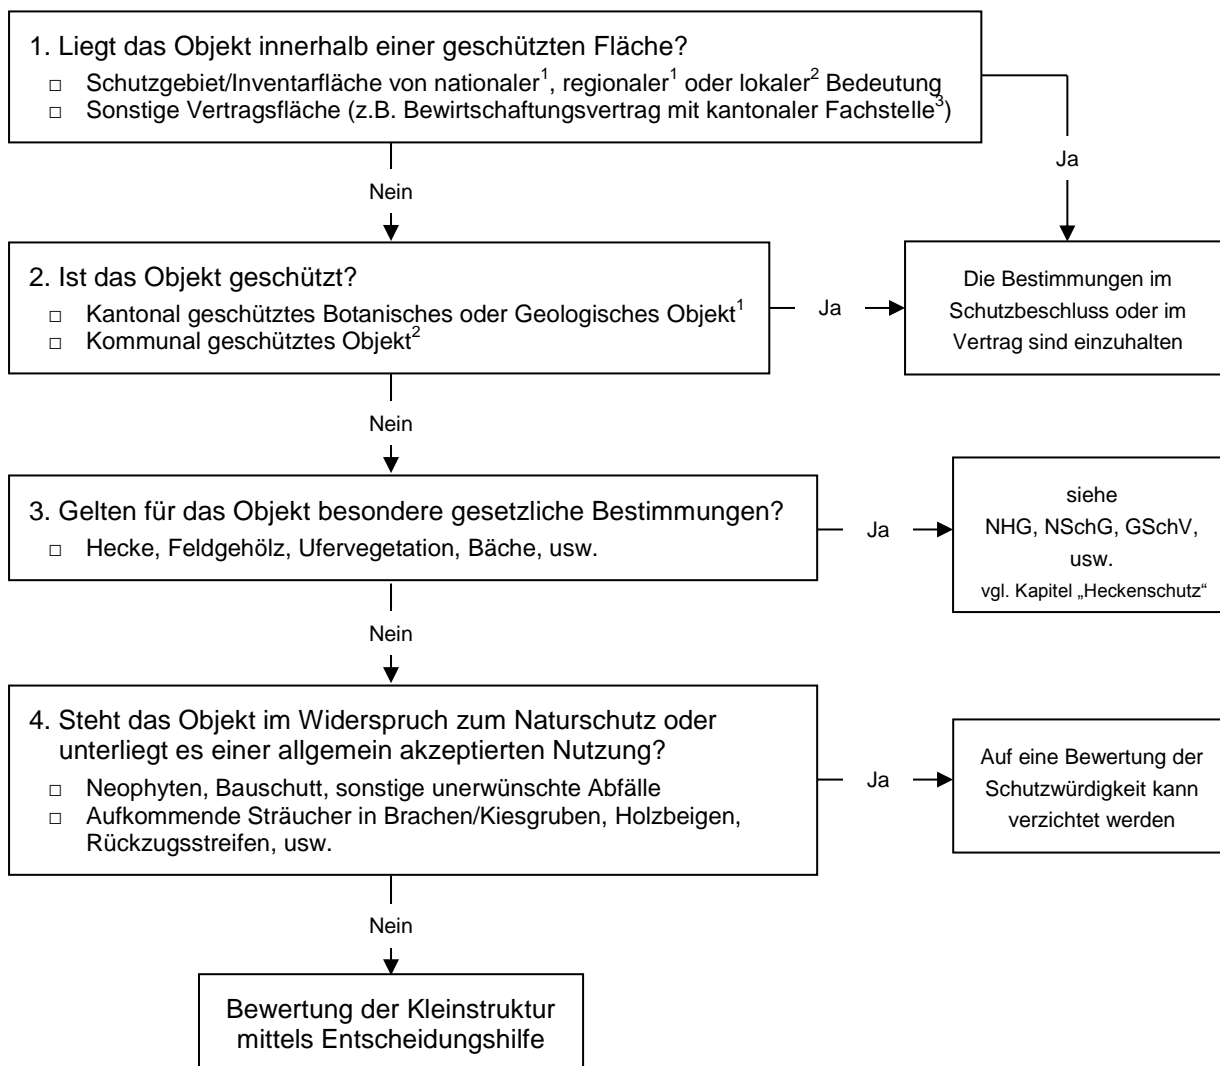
1. Liegt das Objekt innerhalb einer geschützten Fläche?

□ Schutzgebiet/Inventarfläche von nationaler$^1$, regionaler$^1$ oder lokaler$^2$ Bedeutung
□ Sonstige Vertragsfläche (z.B. Bewirtschaftungsvertrag mit kantonaler Fachstelle$^3$)

Ja

Nein

2. Ist das Objekt geschützt?

□ Kantonal geschütztes Botanisches oder Geologisches Objekt$^1$
□ Kommunal geschütztes Objekt$^2$

Ja

Die Bestimmungen im Schutzbeschluss oder im Vertrag sind einzuhalten

Nein

3. Gelten für das Objekt besondere gesetzliche Bestimmungen?

□ Hecke, Feldgehölz, Ufervegetation, Bäche, usw.

Ja

siehe NHG, NSchG, GSchV, usw.
vgl. Kapitel „Heckenschutz“

Nein

4. Steht das Objekt im Widerspruch zum Naturschutz oder unterliegt es einer allgemein akzeptierten Nutzung?

□ Neophyten, Bauschutt, sonstige unerwünschte Abfälle
□ Aufkommende Sträucher in Brachen/Kiesgruben, Holzbeigen, Rückzugsstreifen, usw.

Ja

Auf eine Bewertung der Schutzwürdigkeit kann verzichtet werden

Nein

Bewertung der Kleinstruktur mittels Entscheidungshilfe